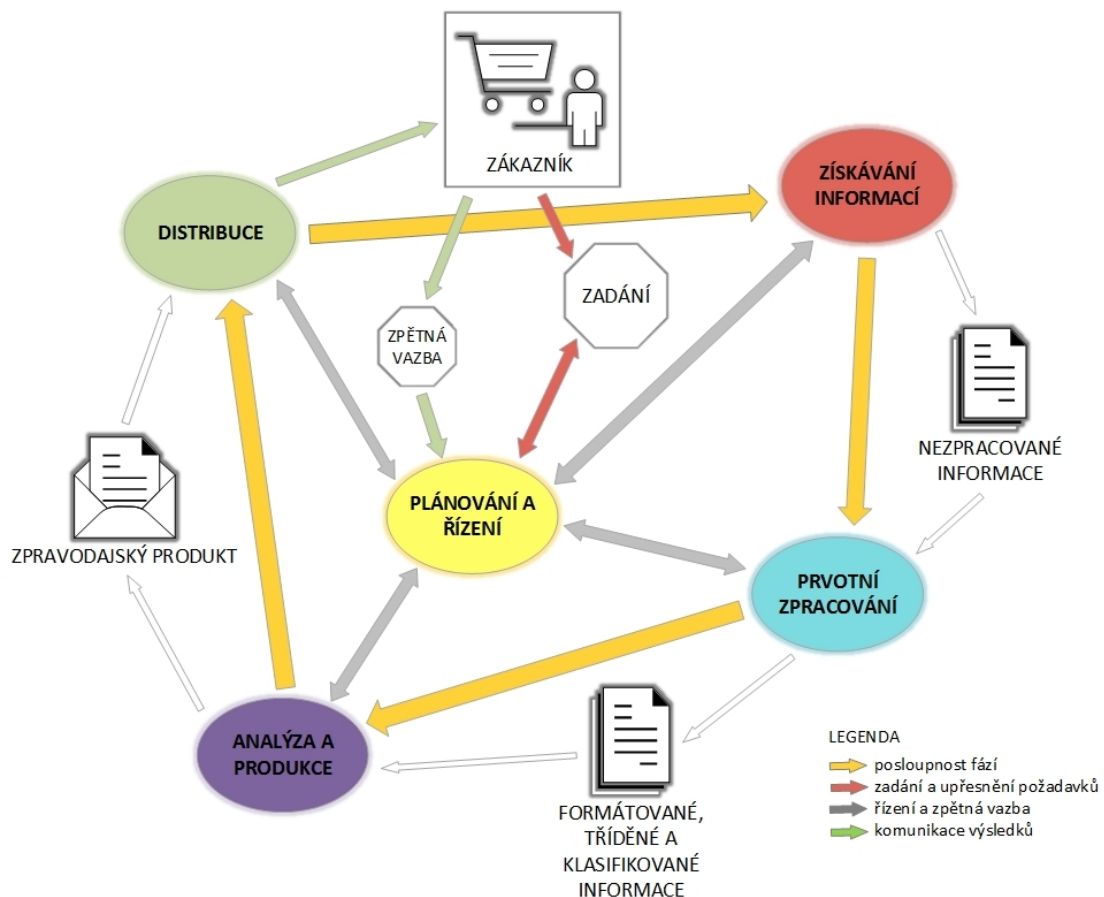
ZÁKAZNÍK

DISTRIBUCE

ZÍSKÁVÁNÍ INFORMACÍ

ZPĚTNÁ VAZBA

ZADÁNÍ

NEZPRACOVANÉ INFORMACE

PLÁNOVÁNÍ A ŘÍZENÍ

ZPRAVODAJSKÝ PRODUKT

PRVOTNÍ ZPRACOVÁNÍ

ANALÝZA A PRODUKCE

FORMÁTOVANÉ, TŘÍDĚNÉ A KLASIFIKOVANÉ INFORMACE

LEGENDA
posloupnost fází
zadání a upřesnění požadavků
řízení a zpětná vazba
komunikace výsledků